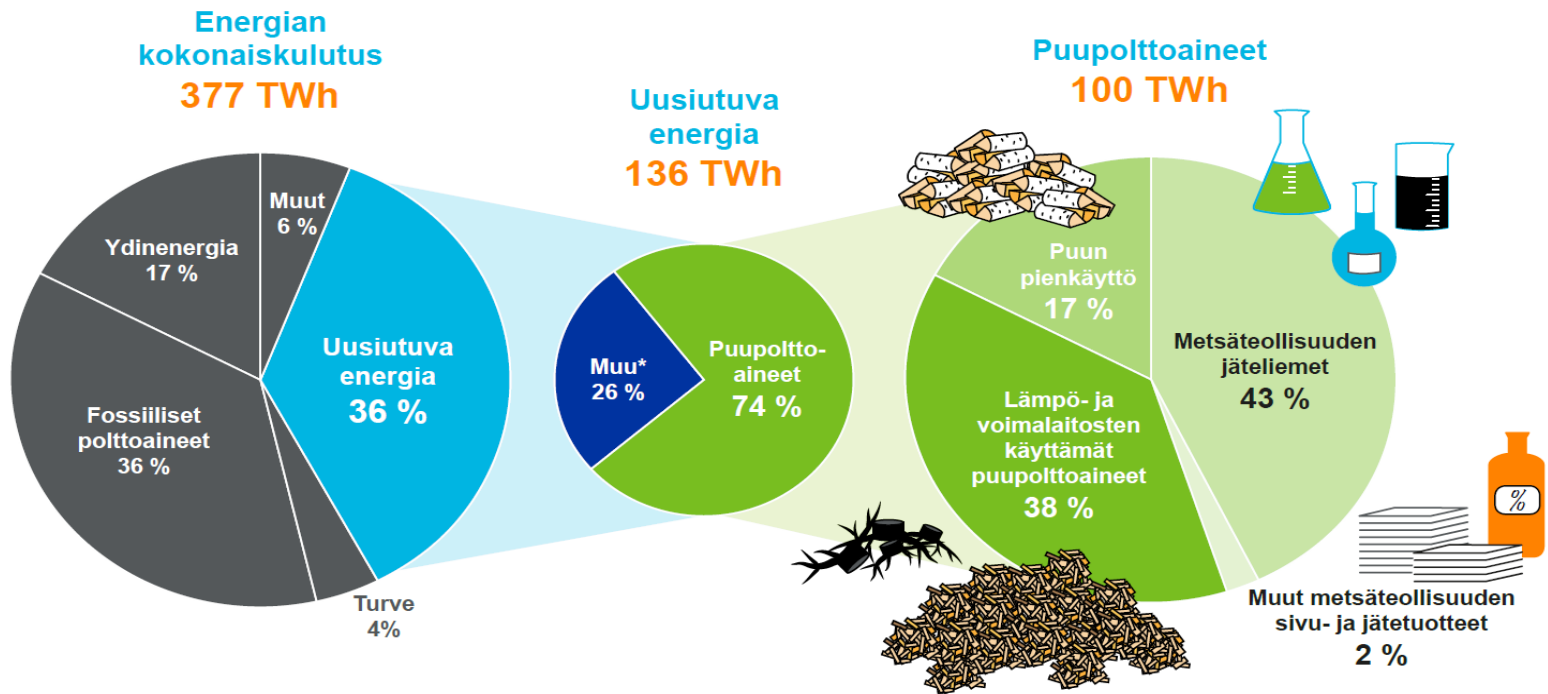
Energian kokonaiskulutus
377 TWh

Muut
6 %

Ydinenergia
17 %

Uusiutuva energia
36 %

Fossiiliset polttoaineet
36 %

Turve
4%

Uusiutuva energia
136 TWh

Muu*
26 %

Puupolttoaineet
74 %

Puupolttoaineet
100 TWh

Puun pienkäyttö
17 %

Metsäteollisuuden jäteliemet
43 %

Lämpö- ja voimalaitosten käyttämät puupolttoaineet
38 %

%

Muut metsäteollisuuden sivu- ja jätetuotteet
2 %